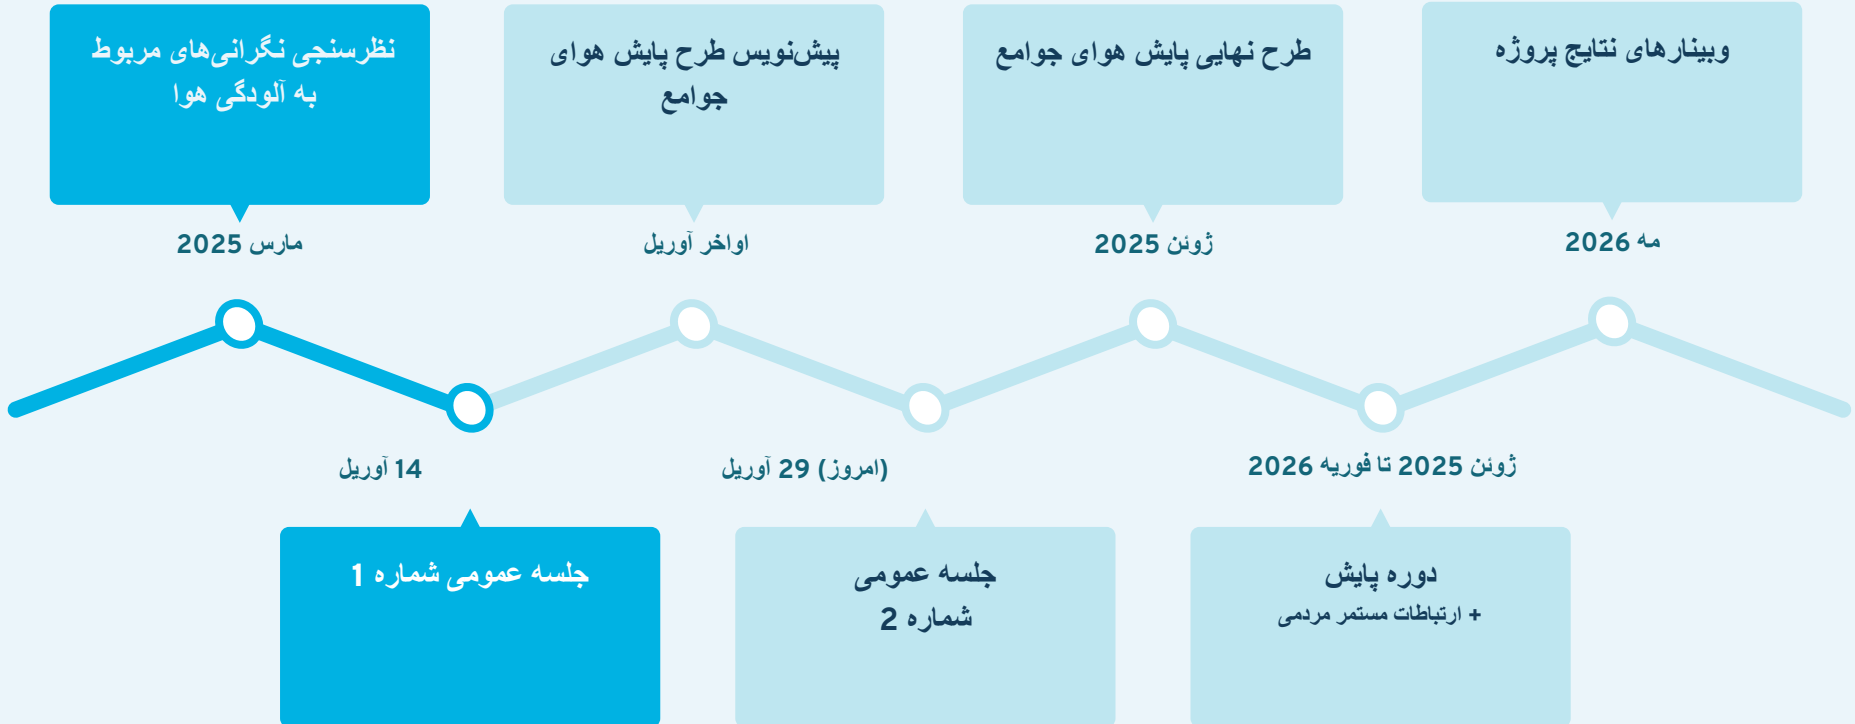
نظرسنجی نگرانی‌های مربوط به آلودگی هوا

مارس 2025

پیش‌نویس طرح پایش هوای جوامع

اواخر آوریل

طرح نهایی پایش هوای جوامع

ژوئن 2025

وبینارهای نتایج پروژه

مه 2026

14 آوریل

جلسه عمومی شماره 1

(امروز) 29 آوریل

جلسه عمومی شماره 2

ژوئن 2025 تا فوریه 2026

دوره پایش

+ ارتباطات مستمر مردمی